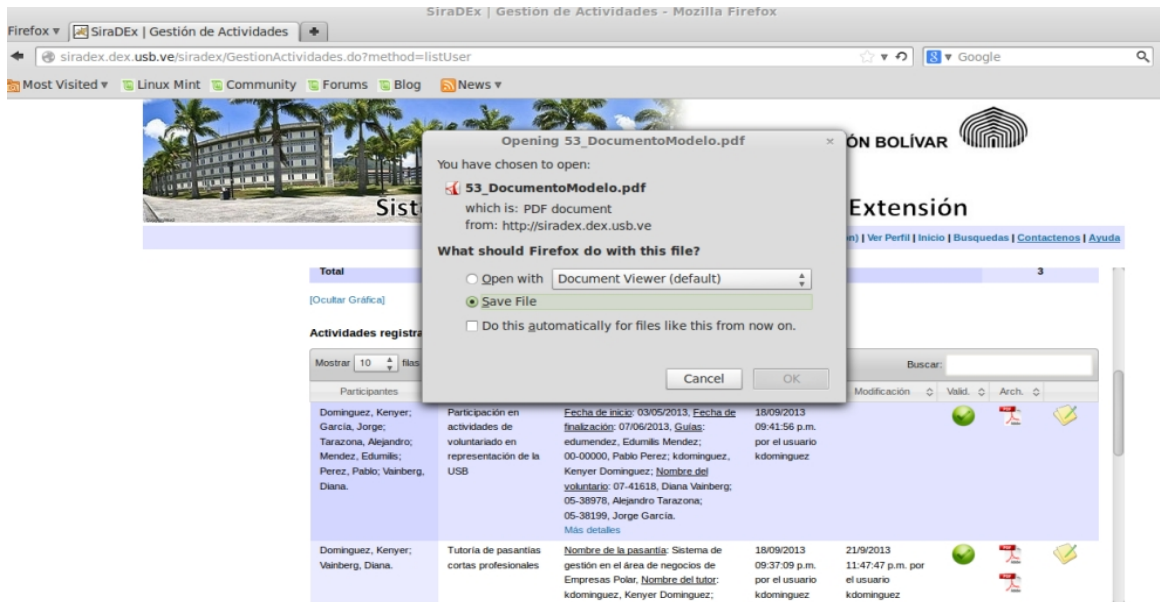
SiraDEx | Gestión de Actividades - Mozilla Firefox

Firefox ▾ SiraDEx | Gestión de Actividades +

siradex.dex.usb.ve/siradex/GestionActividades.do?method=listUser

Google

Most Visited ▾ Linux Mint Community Forums Blog News ▾

ÓN BOLÍVAR

Sist

Extensión

n) | Ver Perfil | Inicio | Busquedas | Contactenos | Ayuda

Total

3

[Ocultar Gráfica]

Actividades registra

Mostrar 10 filas

Buscar:

Participantes

Modificación

Valid.

Arch.

Opening 53_DocumentoModelo.pdf

You have chosen to open:

53_DocumentoModelo.pdf

which is: PDF document

from: http://siradex.dex.usb.ve

What should Firefox do with this file?

Open with Document Viewer (default)

Save File

Do this automatically for files like this from now on.

Cancel

OK

| | | | | | | |
|---|---|---|---|---|---|---|
| Dominguez, Kenyer; García, Jorge; Tarazona, Alejandro; Mendez, Edumilis; Perez, Pablo; Vainberg, Diana. | Participación en actividades de voluntariado en representación de la USB | Fecha de inicio: 03/05/2013, Fecha de finalización: 07/06/2013, Guías: edumendez, Edumilis Mendez; 00-00000, Pablo Perez; kdominguez, Kenyer Dominguez; Nombre del voluntario: 07-41618, Diana Vainberg; 05-38978, Alejandro Tarazona; 05-38199, Jorge García. Más detalles | 18/09/2013 09:41:56 p.m. por el usuario kdominguez | | | |
| Dominguez, Kenyer; Vainberg, Diana. | Tutoría de pasantías cortas profesionales | Nombre de la pasantía: Sistema de gestión en el área de negocios de Empresas Polar, Nombre del tutor: kdominguez, Kenyer Dominguez; | 18/09/2013 09:37:09 p.m. por el usuario kdominguez | 21/9/2013 11:47:47 p.m. por el usuario kdominguez | | |